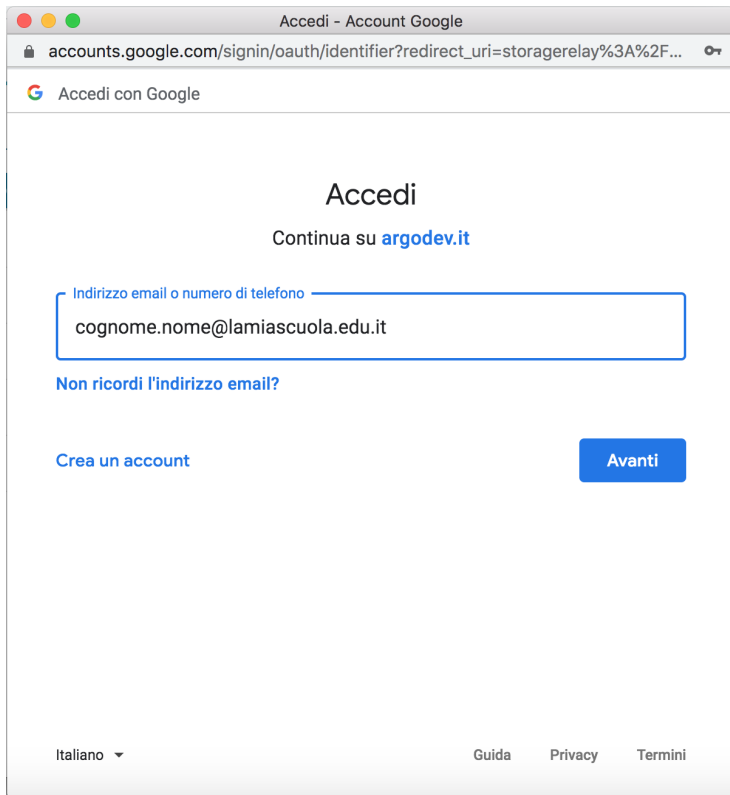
Accedi - Account Google

accounts.google.com/signin/oauth/identifier?redirect_uri=storagerelay%3A%2F...

G Accedi con Google

Accedi

Continua su argodev.it

Indirizzo email o numero di telefono

cognome.nome@lamiascuola.edu.it

Non ricordi l'indirizzo email?

Crea un account

Avanti

Italiano

Guida Privacy Termini